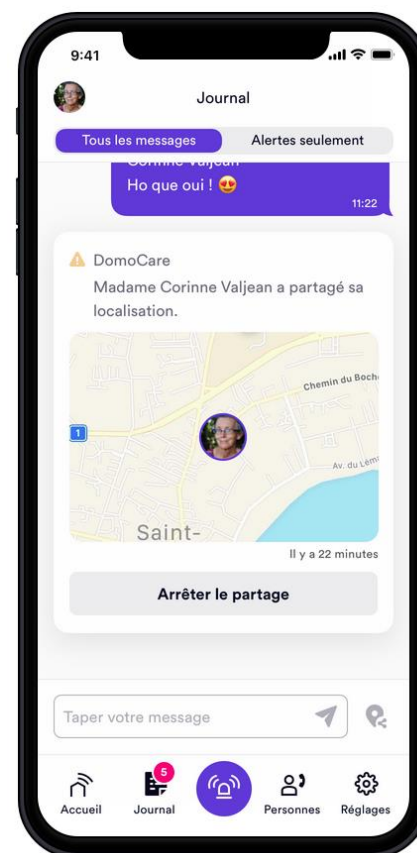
9:41

Journal

Tous les messages
Alertes seulement

Corinne Valjean
Ho que oui ! 😍
11:22

DomoCare
Madame Corinne Valjean a partagé sa localisation.

Chemin du Boch
1
Av. du Lém
Saint-

Il y a 22 minutes

Arrêter le partage

Taper votre message

Accueil
5
Journal
Personnes
Réglages